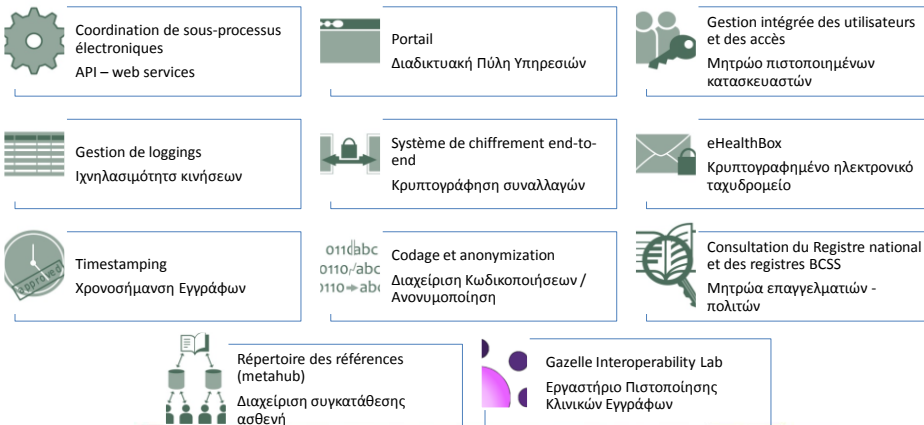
Coordination de sous-processus électroniques
API – web services

Portail
Διαδικτυακή Πύλη Υπηρεσιών

Gestion intégrée des utilisateurs et des accès
Μητρώο πιστοποιημένων κατασκευαστών

Gestion de loggings
Ιχνηλασιμότητα κινήσεων

Système de chiffrement end-to-end
Κρυπτογράφηση συναλλαγών

eHealthBox
Κρυπτογραφημένο ηλεκτρονικό ταχυδρομείο

Timestamping
Χρονοσήμανση Εγγράφων

0110abc
0110abc
0110→abc

Codage et anonymization
Διαχείριση Κωδικοποιήσεων / Ανονυμοποίηση

Consultation du Registre national et des registres BCSS
Μητρώα επαγγελματιών - πολιτών

Répertoire des références (metahub)
Διαχείριση συγκατάθεσης ασθενή

Gazelle Interoperability Lab
Εργαστήριο Πιστοποίησης Κλινικών Εγγράφων